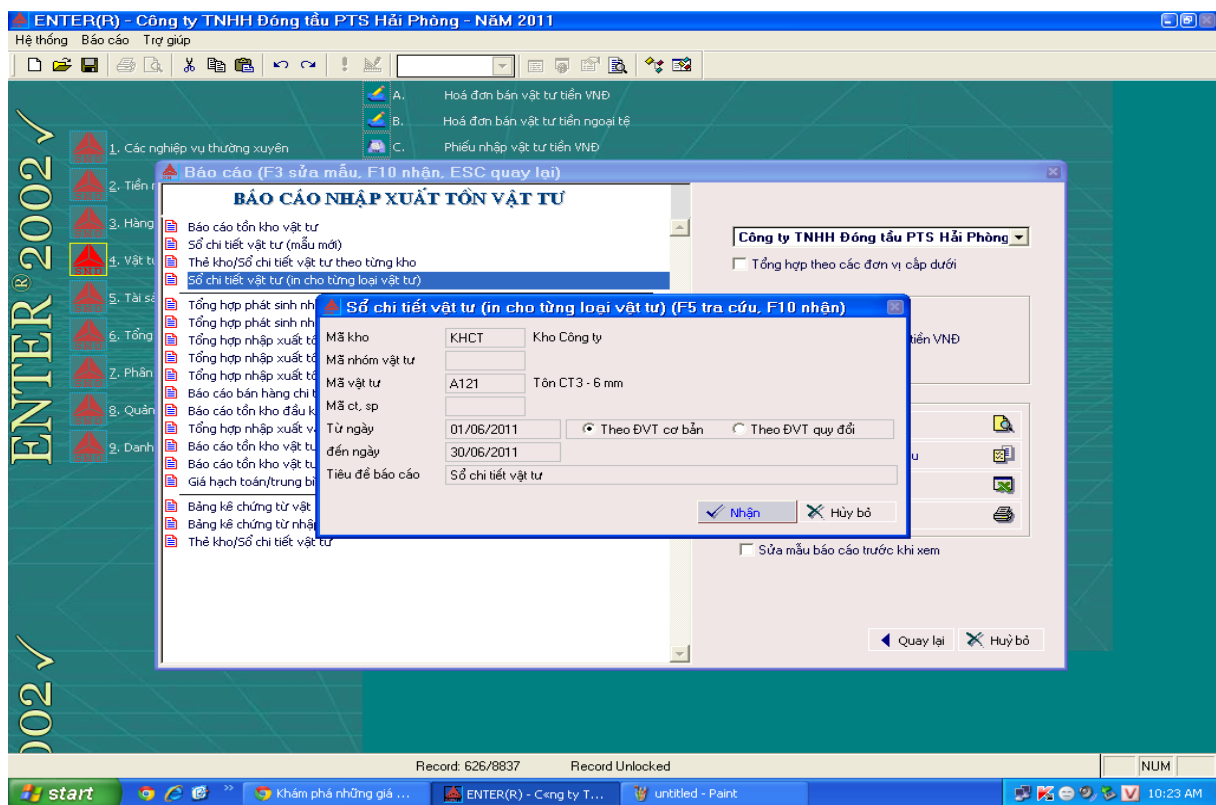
ENTER(R) - Công ty TNHH Đóng tầu PTS Hải Phòng - NăM 2011

Hệ thống Báo cáo Trợ giúp

A. Hoá đơn bán vật tư tiền VNĐ
B. Hoá đơn bán vật tư tiền ngoại tệ
C. Phiếu nhập vật tư tiền VNĐ

1. Các nghiệp vụ thường xuyên
2. Tiền
3. Hàng
4. Vật tư
5. Tài sả
6. Tổng
7. Phân
8. Quản
9. Danh

ENTER® 2002

Báo cáo (F3 sửa mẫu, F10 nhận, ESC quay lại)

BÁO CÁO NHẬP XUẤT TỒN VẬT TƯ

Báo cáo tồn kho vật tư
Sổ chi tiết vật tư (mẫu mới)
Thẻ kho/Sổ chi tiết vật tư theo từng kho
Sổ chi tiết vật tư (in cho từng loại vật tư)
Tổng hợp phát sinh nh
Tổng hợp phát sinh nh
Tổng hợp nhập xuất t
Tổng hợp nhập xuất t
Tổng hợp nhập xuất t
Báo cáo bán hàng chi t
Báo cáo tồn kho đầu k
Tổng hợp nhập xuất v
Báo cáo tồn kho vật tư
Báo cáo tồn kho vật tư
Giá hạch toán/trung bì
Bảng kê chứng từ vật
Bảng kê chứng từ nhập
Thẻ kho/Sổ chi tiết vật tư

Công ty TNHH Đóng tầu PTS Hải Phòng
Tổng hợp theo các đơn vị cấp dưới

tiền VNĐ

u

Sửa mẫu báo cáo trước khi xem

Quay lại
Huỷ bỏ

Sổ chi tiết vật tư (in cho từng loại vật tư) (F5 tra cứu, F10 nhận)

Mã kho KHCT Kho Công ty
Mã nhóm vật tư
Mã vật tư A121 Tôn CT3 - 6 mm
Mã ct, sp
Từ ngày 01/06/2011 Theo ĐVT cơ bản Theo ĐVT quy đổi
đến ngày 30/06/2011
Tiêu đề báo cáo Sổ chi tiết vật tư

Nhận
Hủy bỏ

Record: 626/8837 Record Unlocked NUM

start
Khám phá những giá ...
ENTER(R) - C«ng ty T...
untitled - Paint
10:23 AM